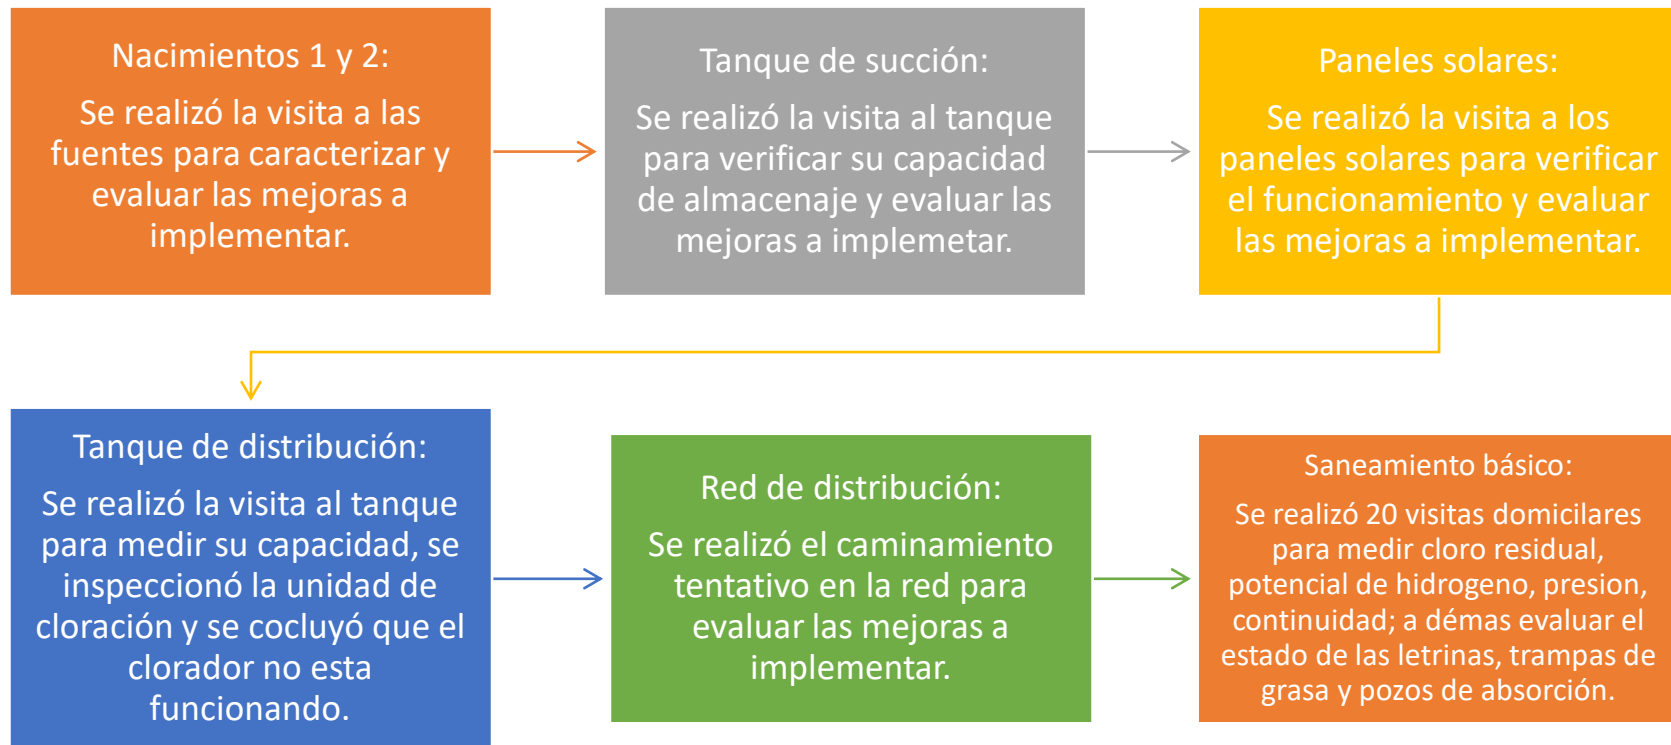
Nacimientos 1 y 2:

Se realizó la visita a las fuentes para caracterizar y evaluar las mejoras a implementar.

Tanque de succión:

Se realizó la visita al tanque para verificar su capacidad de almacenaje y evaluar las mejoras a implemetar.

Paneles solares:

Se realizó la visita a los paneles solares para verificar el funcionamiento y evaluar las mejoras a implementar.

Tanque de distribución:

Se realizó la visita al tanque para medir su capacidad, se inspeccionó la unidad de cloración y se cocluyó que el clorador no esta funcionando.

Red de distribución:

Se realizó el caminamiento tentativo en la red para evaluar las mejoras a implementar.

Saneamiento básico:

Se realizó 20 visitas domicilares para medir cloro residual, potencial de hidrogeno, presion, continuidad; a démas evaluar el estado de las letrinas, trampas de grasa y pozos de absorción.